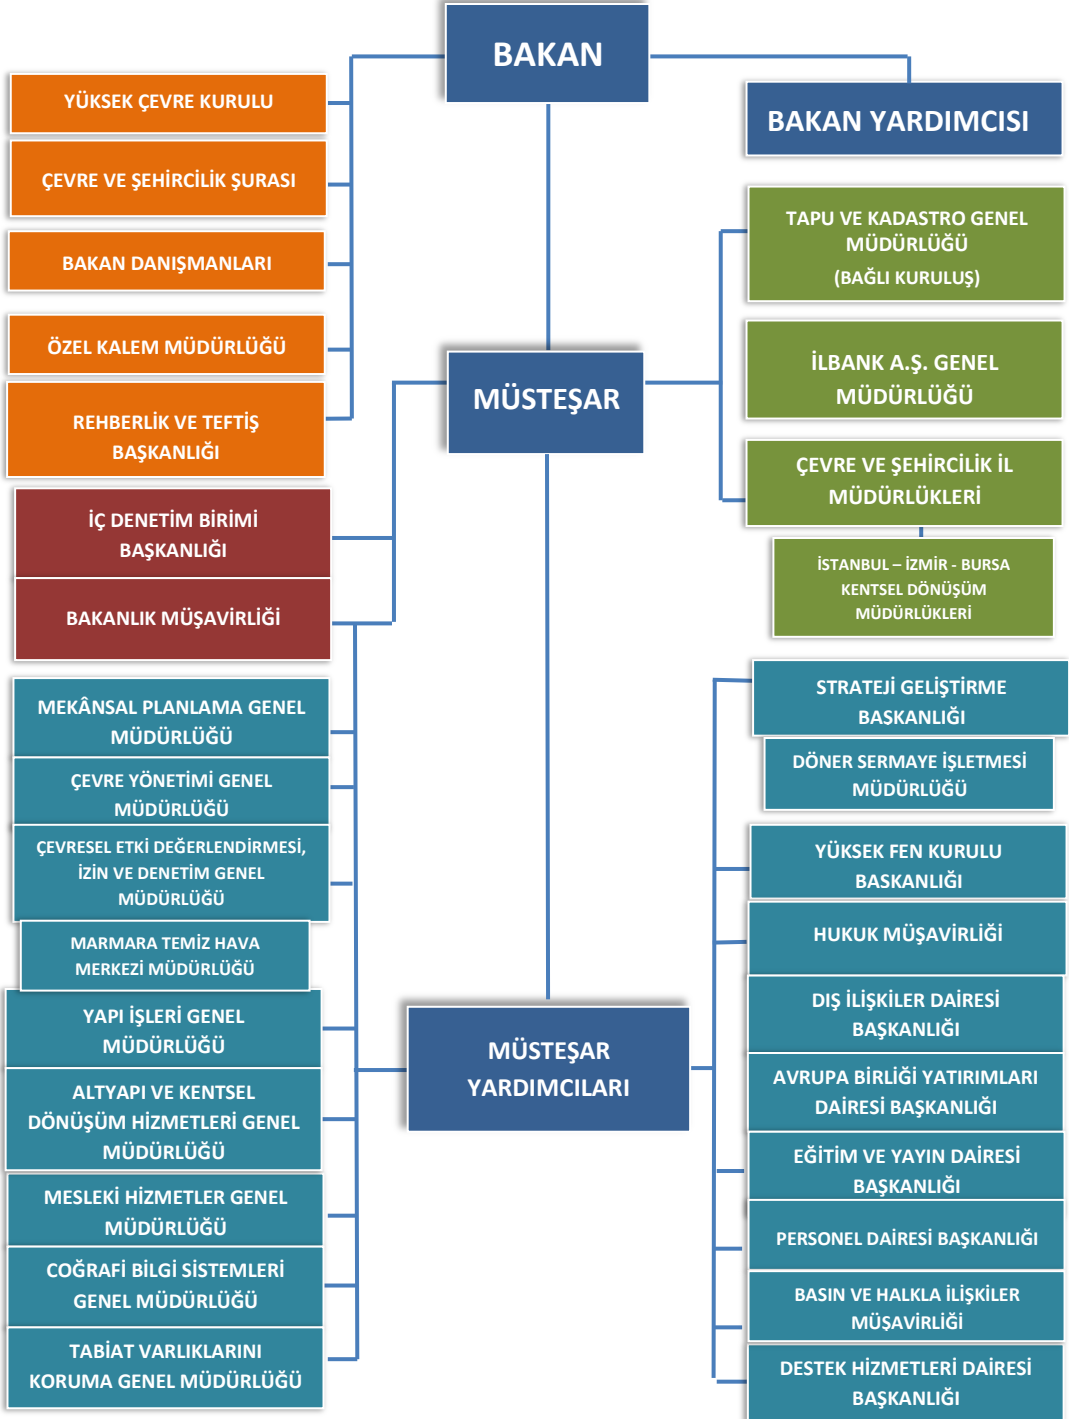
BAKAN

BAKAN YARDIMCISI

YÜKSEK ÇEVRE KURULU

ÇEVRE VE ŞEHİRCİLİK ŞURASI

BAKAN DANIŞMANLARI

ÖZEL KALEM MÜDÜRLÜĞÜ

REHBERLİK VE TEFTİŞ BAŞKANLIĞI

TAPU VE KADASTRO GENEL MÜDÜRLÜĞÜ (BAĞLI KURULUŞ)

İLBANK A.Ş. GENEL MÜDÜRLÜĞÜ

MÜSTEŞAR

ÇEVRE VE ŞEHİRCİLİK İL MÜDÜRLÜKLERİ

İSTANBUL – İZMİR - BURSA KENTSEL DÖNÜŞÜM MÜDÜRLÜKLERİ

İÇ DENETİM BİRİMİ BAŞKANLIĞI

BAKANLIK MÜŞAVİRLİĞİ

MEKÂNSAL PLANLAMA GENEL MÜDÜRLÜĞÜ

ÇEVRE YÖNETİMİ GENEL MÜDÜRLÜĞÜ

ÇEVRESEL ETKİ DEĞERLENDİRMESİ, İZİN VE DENETİM GENEL MÜDÜRLÜĞÜ

MARMARA TEMİZ HAVA MERKEZİ MÜDÜRLÜĞÜ

YAPI İŞLERİ GENEL MÜDÜRLÜĞÜ

ALTYAPI VE KENTSEL DÖNÜŞÜM HİZMETLERİ GENEL MÜDÜRLÜĞÜ

MESLEKİ HİZMETLER GENEL MÜDÜRLÜĞÜ

COĞRAFİ BİLGİ SİSTEMLERİ GENEL MÜDÜRLÜĞÜ

TABİAT VARLIKLARINI KORUMA GENEL MÜDÜRLÜĞÜ

MÜSTEŞAR YARDIMCILARI

STRATEJİ GELİŞTİRME BAŞKANLIĞI

DÖNER SERMAYE İŞLETMESİ MÜDÜRLÜĞÜ

YÜKSEK FEN KURULU BASKANLIĞI

HUKUK MÜŞAVİRLİĞİ

DIŞ İLİŞKİLER DAİRESİ BAŞKANLIĞI

AVRUPA BİRLİĞİ YATIRIMLARI DAİRESİ BAŞKANLIĞI

EĞİTİM VE YAYIN DAİRESİ BAŞKANLIĞI

PERSONEL DAİRESİ BAŞKANLIĞI

BASIN VE HALKLA İLİŞKİLER MÜŞAVİRLİĞİ

DESTEK HİZMETLERİ DAİRESİ BAŞKANLIĞI